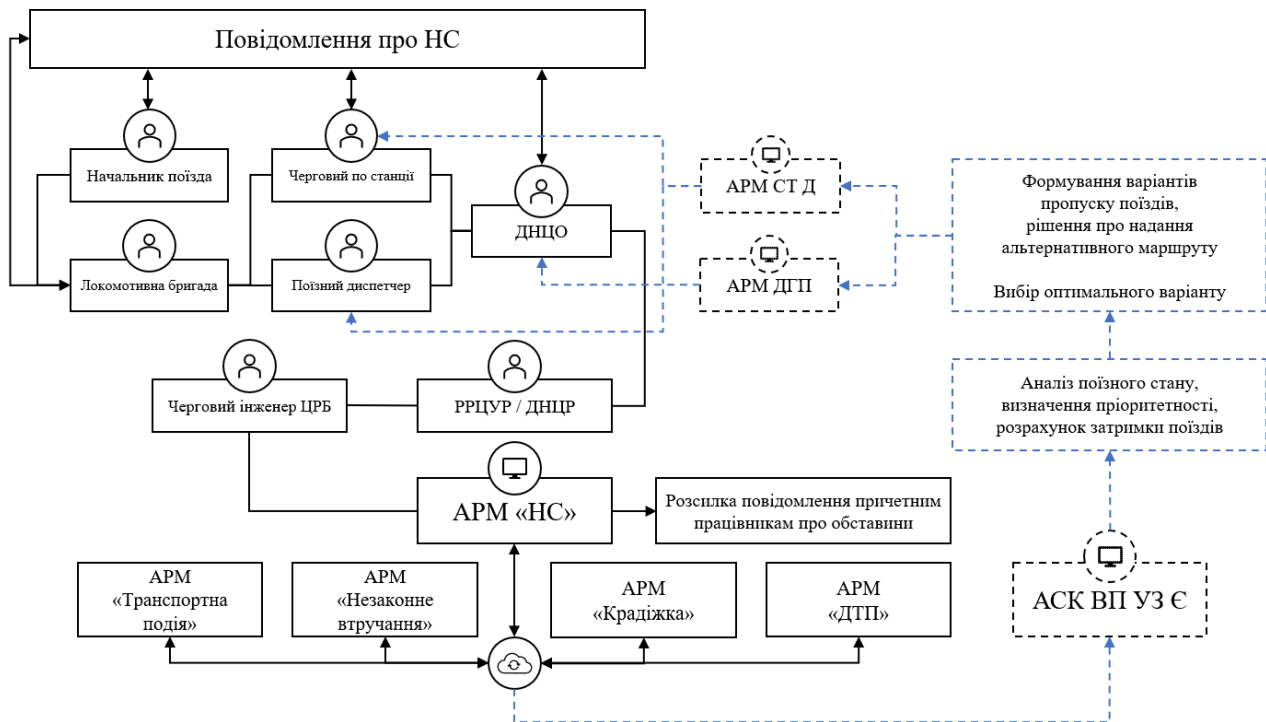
Повідомлення про НС

Начальник поїзда

Черговий по станції

ДНЦО

АРМ СТ Д

Формування варіантів пропуску поїздів, рішення про надання альтернативного маршруту

Вибір оптимального варіанту

Локомотивна бригада

Поїзний диспетчер

АРМ ДГП

Черговий інженер ЦРБ

РРЦУР / ДНЦР

Аналіз поїзного стану, визначення пріоритетності, розрахунок затримки поїздів

АРМ «НС»

Розсилка повідомлення причетним працівникам про обставини

АРМ «Транспортна подія»

АРМ «Незаконне втручання»

АРМ «Крадіжка»

АРМ «ДТП»

АСК ВП УЗ Є